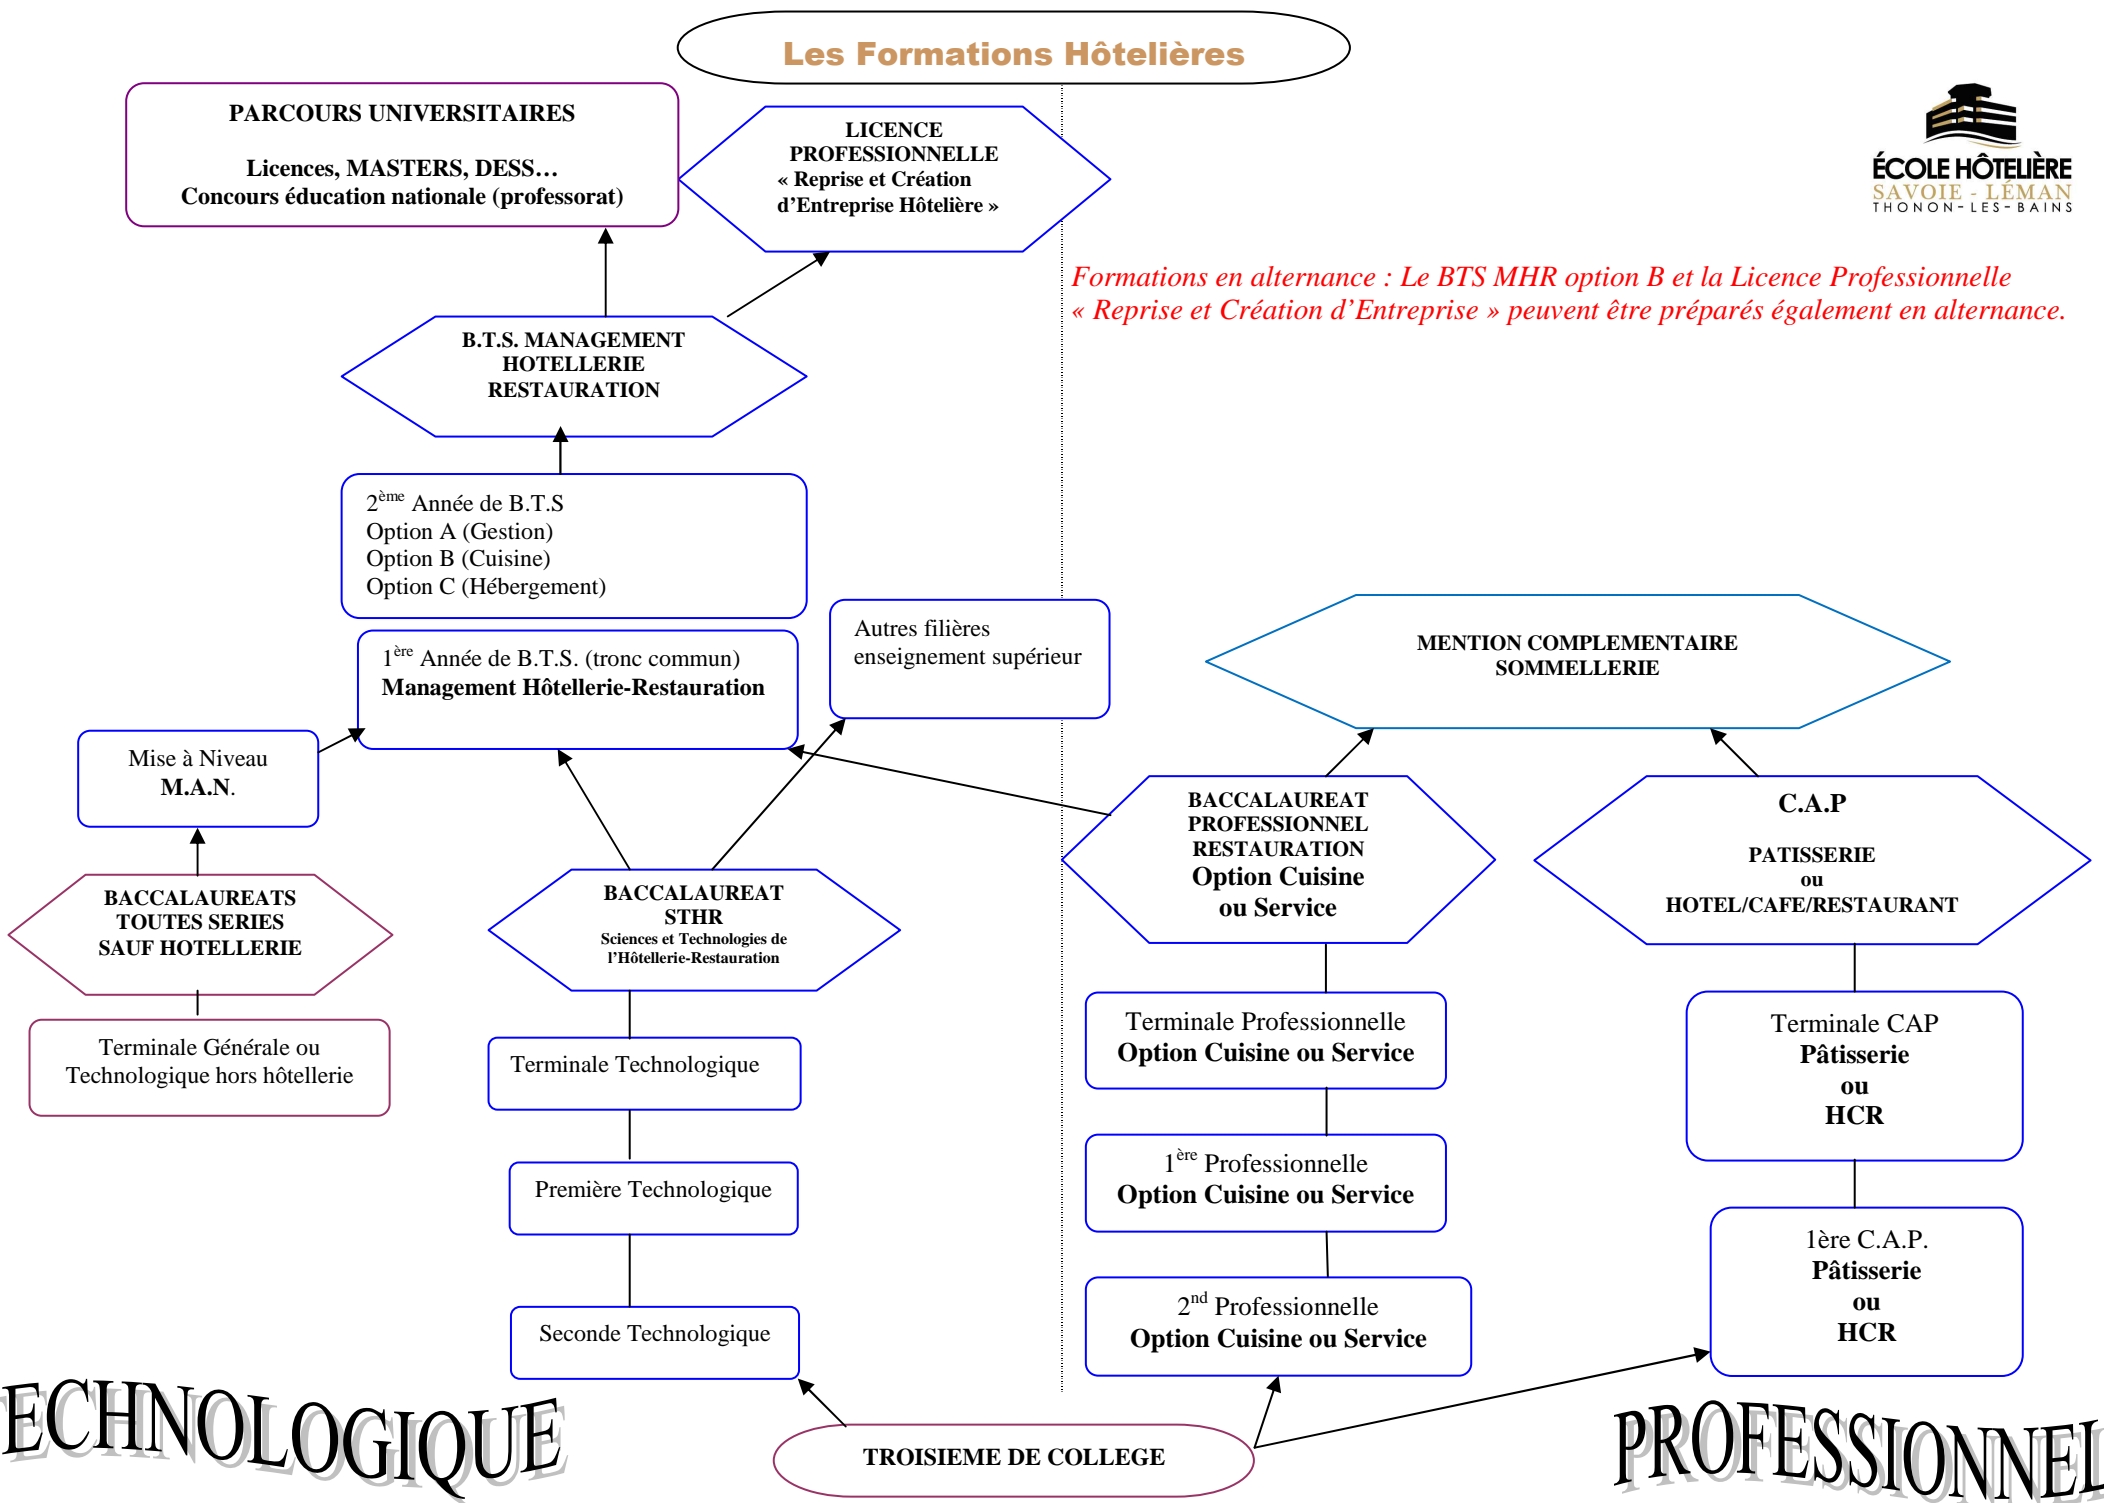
Les Formations Hôtelières

PARCOURS UNIVERSITAIRES

Licences, MASTERS, DESS…
Concours éducation nationale (professorat)

LICENCE PROFESSIONNELLE
« Reprise et Création d'Entreprise Hôtelière »

ÉCOLE HÔTELIÈRE
SAVOIE - LÉMAN
THONON-LES-BAINS

Formations en alternance : Le BTS MHR option B et la Licence Professionnelle « Reprise et Création d'Entreprise » peuvent être préparés également en alternance.

B.T.S. MANAGEMENT HOTELLERIE RESTAURATION

$2^{ème}$ Année de B.T.S
Option A (Gestion)
Option B (Cuisine)
Option C (Hébergement)

$1^{ère}$ Année de B.T.S. (tronc commun)
Management Hôtellerie-Restauration

Autres filières enseignement supérieur

MENTION COMPLEMENTAIRE SOMMELLERIE

Mise à Niveau
M.A.N.

BACCALAUREAT PROFESSIONNEL RESTAURATION
Option Cuisine ou Service

C.A.P

PATISSERIE
ou
HOTEL/CAFE/RESTAURANT

BACCALAUREATS TOUTES SERIES SAUF HOTELLERIE

BACCALAUREAT STHR
Sciences et Technologies de l'Hôtellerie-Restauration

Terminale Générale ou Technologique hors hôtellerie

Terminale Technologique

Terminale Professionnelle
Option Cuisine ou Service

Terminale CAP
Pâtisserie
ou
HCR

Première Technologique

$1^{ère}$ Professionnelle
Option Cuisine ou Service

Seconde Technologique

$2^{nd}$ Professionnelle
Option Cuisine ou Service

1ère C.A.P.
Pâtisserie
ou
HCR

ECHNOLOGIQUE

TROISIEME DE COLLEGE

PROFESSIONNEL